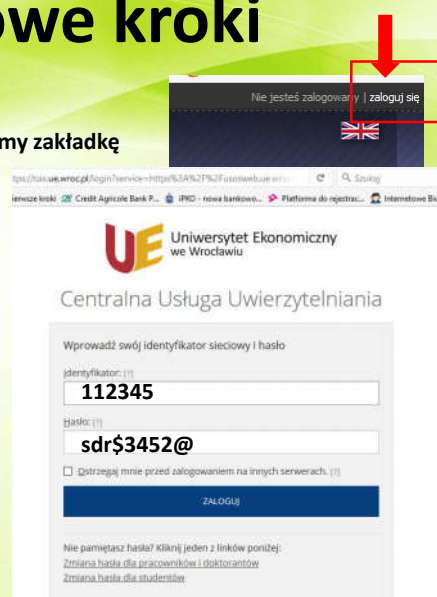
owe kroki

Nie jesteś zalogowany | zaloguj się

my zakładkę

tps://cas.ue.wroc.pl/login?service=https%3A%2F%2Fusosweb.ue.wroc... C Szukaj

ierwsze kroki Credit Agricole Bank P... iPKO - nowa bankowo... Platforma do rejestrac... Internetowe Bi

Uniwersytet Ekonomiczny we Wrocławiu

Centralna Usługa Uwierzytelniania

Wprowadź swój identyfikator sieciowy i hasło

Identyfikator: [?]

112345

Hasło: [?]

sdr$3452@

Ostrzegaj mnie przed zalogowaniem na innych serwerach. [?]

ZALOGUJ

Nie pamiętasz hasła? Kliknij jeden z linków poniżej:
Zmiana hasła dla pracowników i doktorantów
Zmiana hasła dla studentów